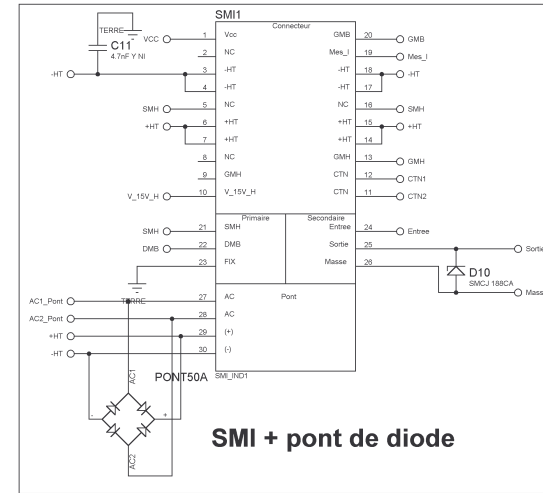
TERRE
C11
4.7nF Y NI
VCC
SMI1
Connecteur
1 Vcc
2 NC
3 -HT
4 -HT
5 NC
6 +HT
7 +HT
8 NC
9 GMH
10 V_15V_H
GMB 20
Mes_I 19
-HT 18
-HT 17
NC 16
+HT 15
+HT 14
GMH 13
CTN 12
CTN 11
GMB
Mes_I
-HT
SMH
+HT
GMH
CTN1
CTN2
-HT
SMH
+HT
V_15V_H
Primaire
21 SMH
22 DMB
23 FIX
SMH
DMB
Secondaire
Entree 24
Sortie 25
Masse 26
Entree
Sortie
Masse
D10
SMCJ 188CA
TERRE
Pont
27 AC
28 AC
29 (+)
30 (-)
AC1_Pont
AC2_Pont
+HT
-HT
SMI_IND1
PONT50A
AC1
AC2
-
+
SMI + pont de diode